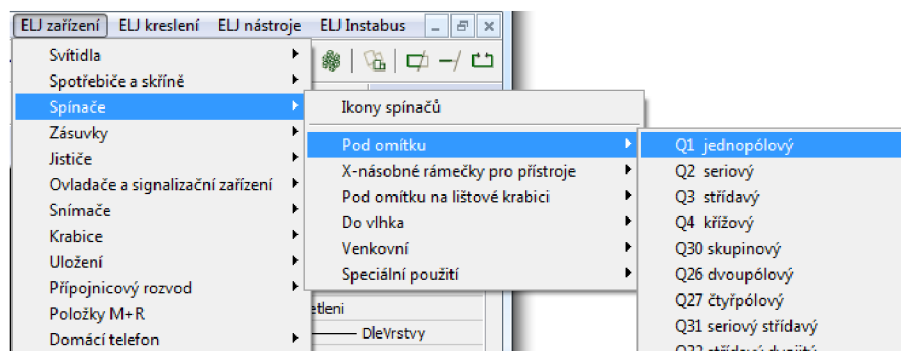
ELJ zařízení ELJ kreslení ELJ nástroje ELJ Instabus

Svítidla
Spotřebiče a skříně
Spínače
Zásuvky
Jističe
Ovladače a signalizační zařízení
Snímače
Krabice
Uložení
Přípojnicový rozvod
Položky M+R
Domácí telefon

Ikony spínačů
Pod omítku
X-násobné rámečky pro přístroje
Pod omítku na lištové krabici
Do vlhka
Venkovní
Speciální použití

Q1 jednopólový
Q2 seriový
Q3 střídavý
Q4 křížový
Q30 skupinový
Q26 dvoupólový
Q27 čtyřpólový
Q31 seriový střídavý
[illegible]

etleni
DleVrstvy